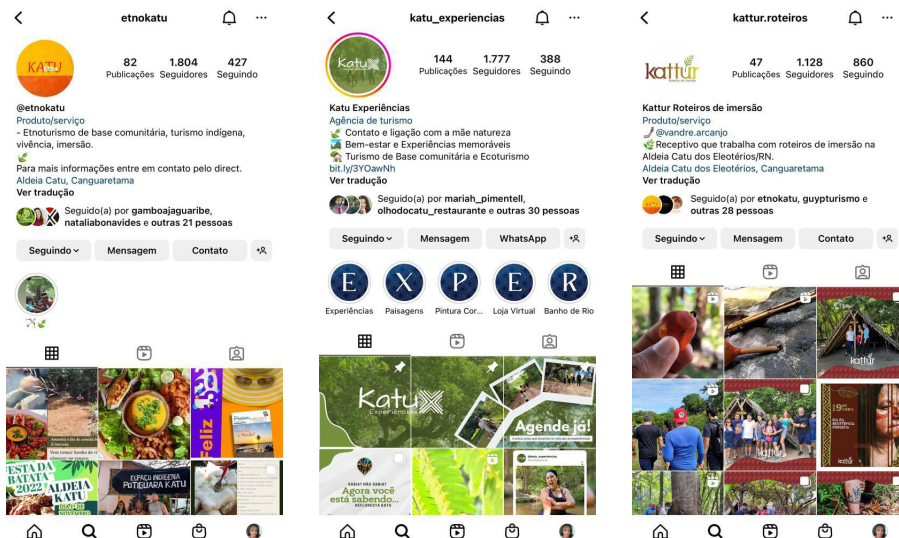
etnokatu

KATU

82 Publicações
1.804 Seguidores
427 Seguindo

@etnokatu
Produto/serviço
- Etnoturismo de base comunitária, turismo indígena, vivência, imersão 🌿
🌿
Para mais informações entre em contato pelo direct.
Aldeia Catu, Canguaretama
Ver tradução

Seguido(a) por gamboajaguaribe, nataliabonavides e outras 21 pessoas

Seguindo
Mensagem
Contato

🏹🌿

Feliz

ESTA DA BATATA 2022
ALDEIA KATU
ESPAÇO INDÍGENA POTIGUARA KATU

katu_experiencias

144 Publicações
1.777 Seguidores
388 Seguindo

Katu Experiências
Agência de turismo
🌿 Contato e ligação com a mãe natureza
🏞️ Bem-estar e Experiências memoráveis
🏞️ Turismo de Base comunitária e Ecoturismo
bit.ly/3YOawNh
Ver tradução

Seguido(a) por mariah_pimentell, olhodocatu_restaurante e outras 30 pessoas

Seguindo
Mensagem
WhatsApp

E Experiências
X Paisagens
P Pintura Cor...
E Loja Virtual
R Banho de Rio

Katu Experiências
Agende já!
Agora você está sabendo...

kattur.roteiros

kattur

47 Publicações
1.128 Seguidores
860 Seguindo

Kattur Roteiros de imersão
Produto/serviço
@vandre.arcanjo
🌿Receptivo que trabalha com roteiros de imersão na Aldeia Catu dos Eleotérios/RN.
Aldeia Catu dos Eleotérios, Canguaretama
Ver tradução

Seguido(a) por etnokatu, guypturismo e outras 28 pessoas

Seguindo
Mensagem
Contato

kattur
kattur